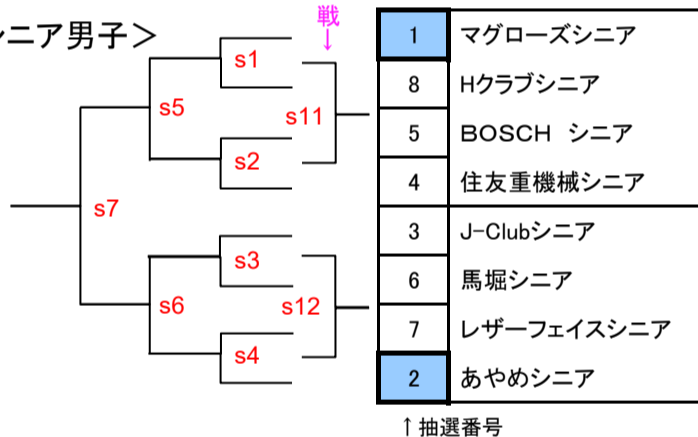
ニア男子＞

戦
↓

s1
s5
s11
s2
s7
s3
s6
s12
s4

| 1 | マグローズシニア |
|---|---|
| 8 | Hクラブシニア |
| 5 | BOSCH シニア |
| 4 | 住友重機械シニア |
| 3 | J-Clubシニア |
| 6 | 馬堀シニア |
| 7 | レザーフェイスシニア |
| 2 | あやめシニア |

↑抽選番号